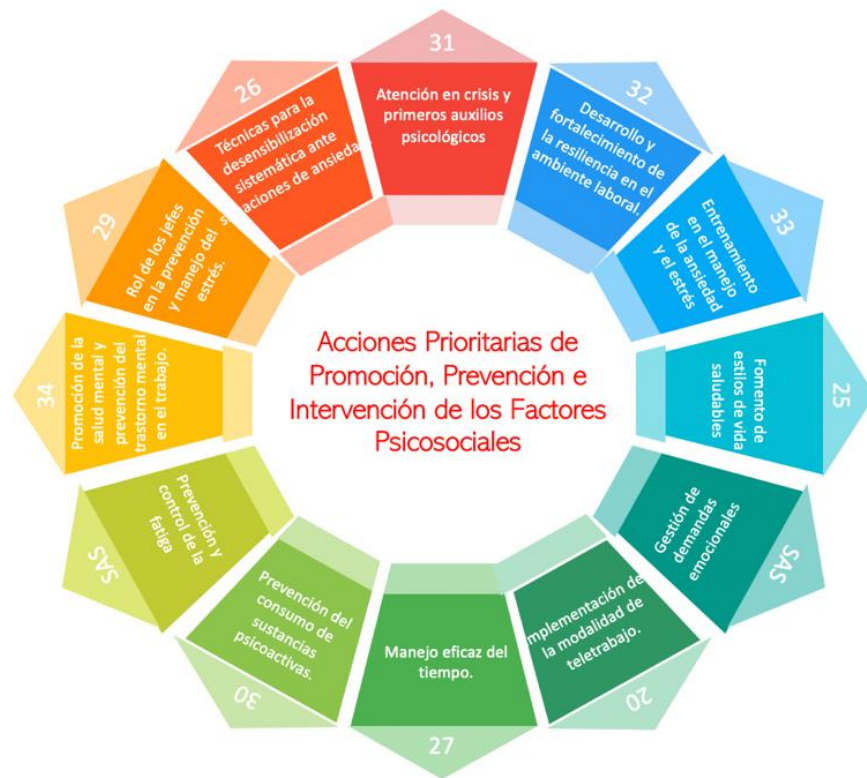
31

Atención en crisis y primeros auxilios psicológicos

32

Desarrollo y fortalecimiento de la resiliencia en el ambiente laboral.

33

Entrenamiento en el manejo de la ansiedad y el estrés

25

Fomento de estilos de vida saludables

SAS

Gestión de demandas emocionales

20

Implementación de la modalidad de teletrabajo.

27

Manejo eficaz del tiempo.

30

Prevención del consumo de sustancias psicoactivas.

SAS

Prevención y control de la fatiga

34

Promoción de la salud mental y prevención del trastorno mental en el trabajo.

29

Rol de los jefes en la prevención y manejo del estrés.

26

Técnicas para la desensibilización sistemática ante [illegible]aciones de ansiedad

Acciones Prioritarias de Promoción, Prevención e Intervención de los Factores Psicosociales